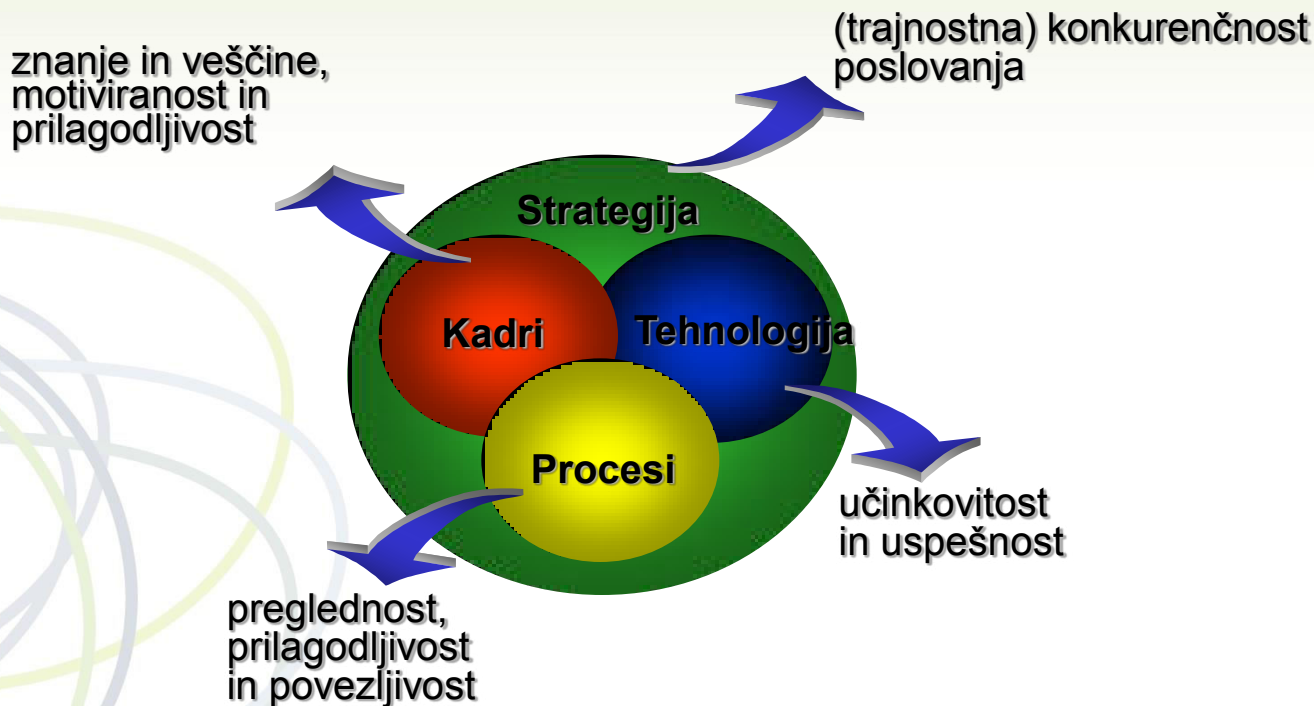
(trajnostna) konkurenčnost poslovanja

znanje in veščine, motiviranost in prilagodljivost

Strategija

Kadri

Tehnologija

Procesi

učinkovitost in uspešnost

preglednost, prilagodljivost in povezljivost